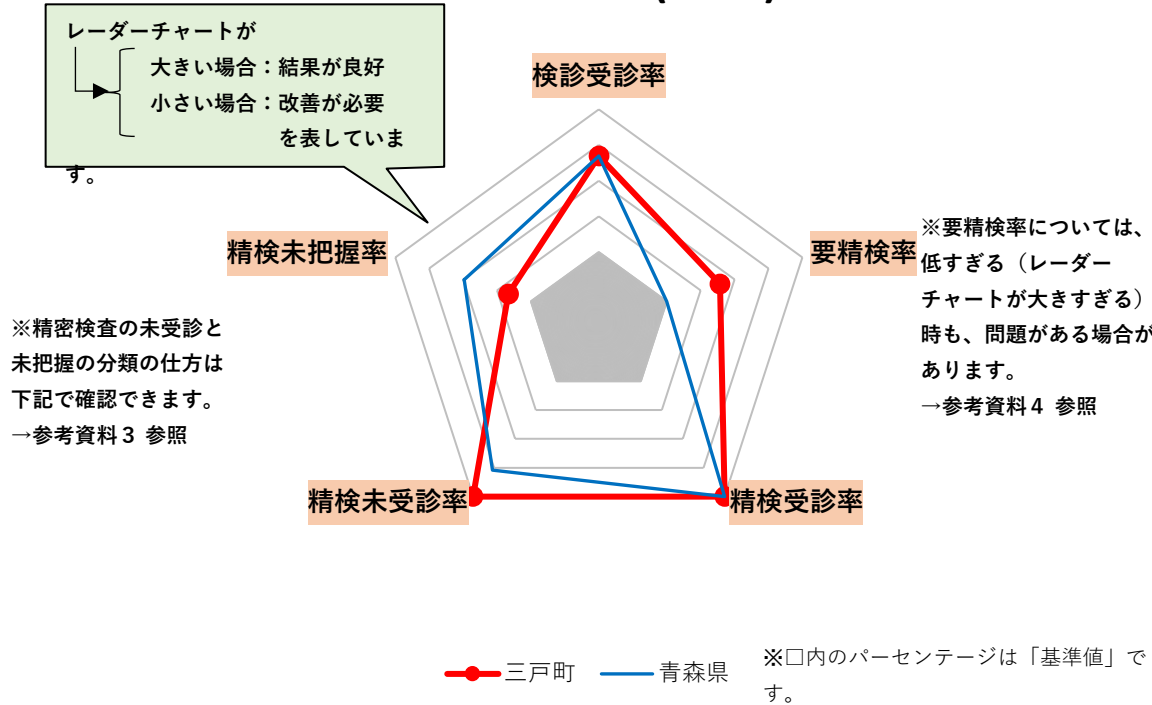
レーダーチャートが
大きい場合：結果が良好
小さい場合：改善が必要
を表しています。

検診受診率

要精検率

※要精検率については、低すぎる（レーダーチャートが大きすぎる）時も、問題がある場合があります。
→参考資料４ 参照

精検未把握率

※精密検査の未受診と未把握の分類の仕方は下記で確認できます。
→参考資料３ 参照

精検未受診率

精検受診率

三戸町　青森県

※□内のパーセンテージは「基準値」です。